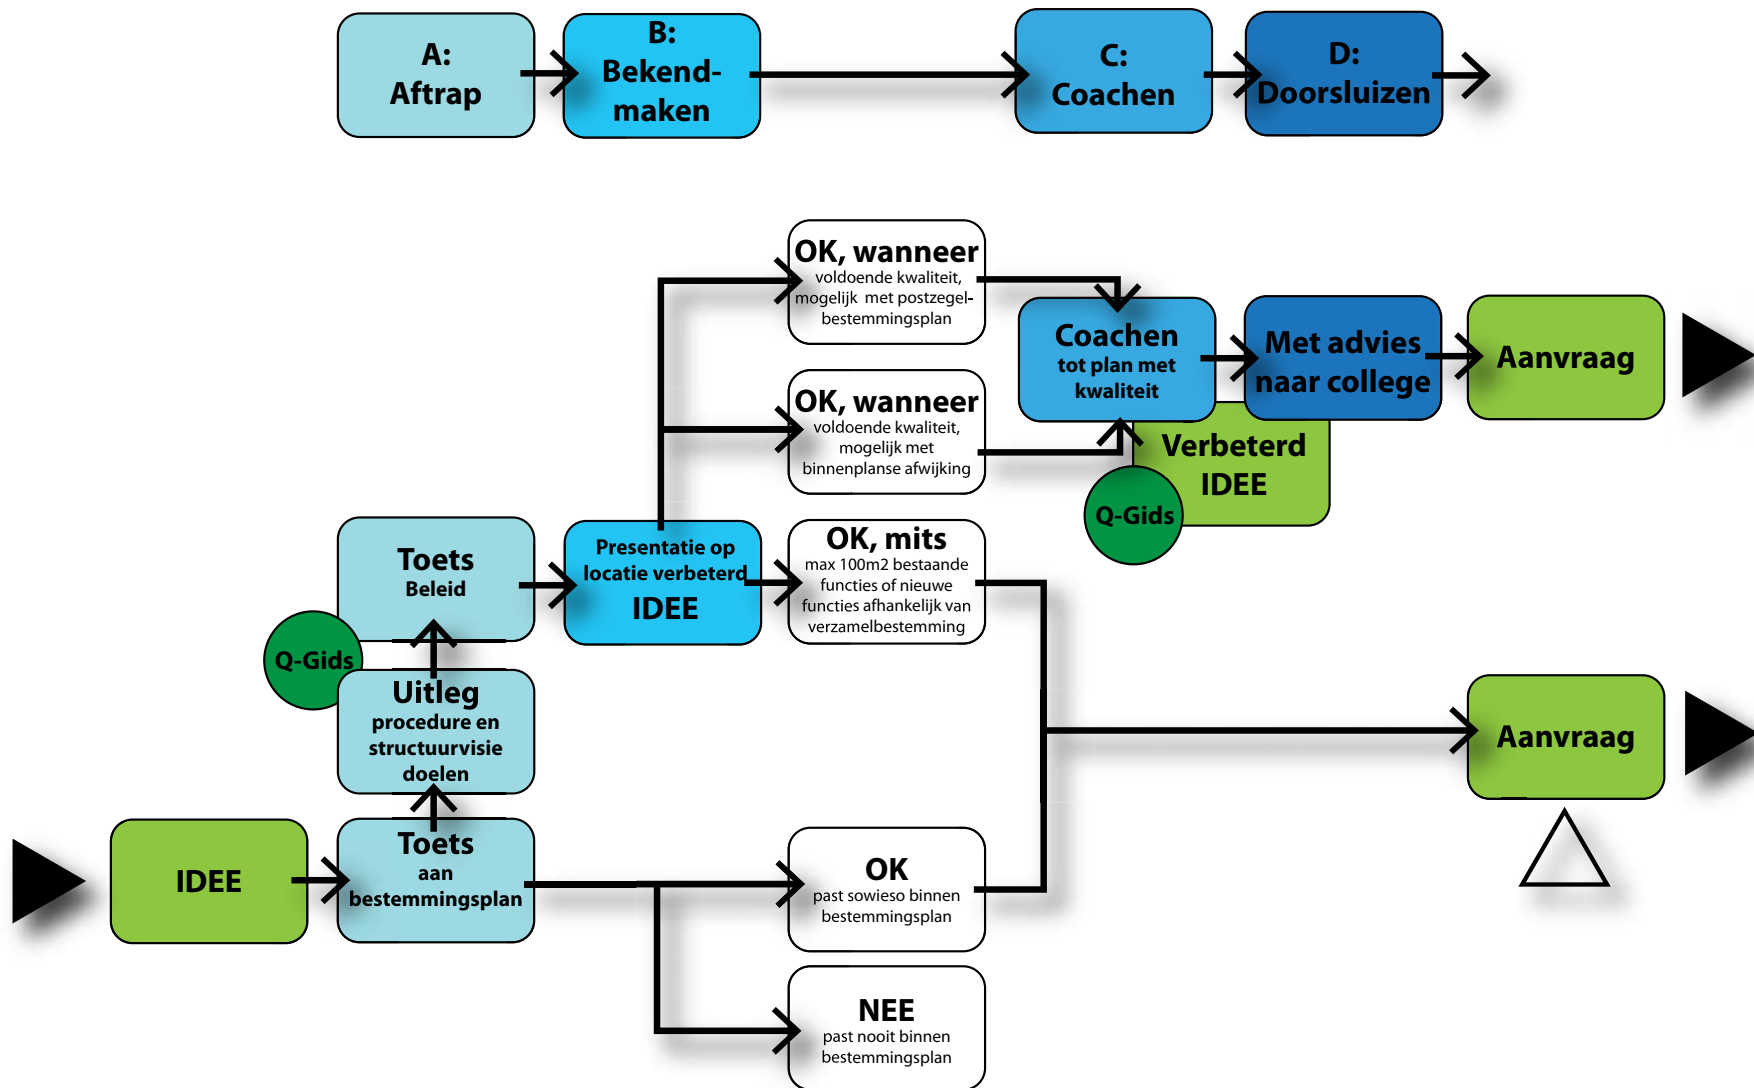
A: Aftrap

B: Bekend-maken

C: Coachen

D: Doorsluizen

OK, wanneer
voldoende kwaliteit, mogelijk met postzegel-bestemmingsplan

OK, wanneer
voldoende kwaliteit, mogelijk met binnenplanse afwijking

Coachen
tot plan met kwaliteit

Met advies naar college

Aanvraag

Verbeterd IDEE

Q-Gids

Toets
Beleid

Presentatie op locatie verbeterd
IDEE

OK, mits
max 100m2 bestaande functies of nieuwe functies afhankelijk van verzamelbestemming

Q-Gids

Uitleg
procedure en structuurvisie doelen

Aanvraag

IDEE

Toets
aan bestemmingsplan

OK
past sowieso binnen bestemmingsplan

NEE
past nooit binnen bestemmingsplan